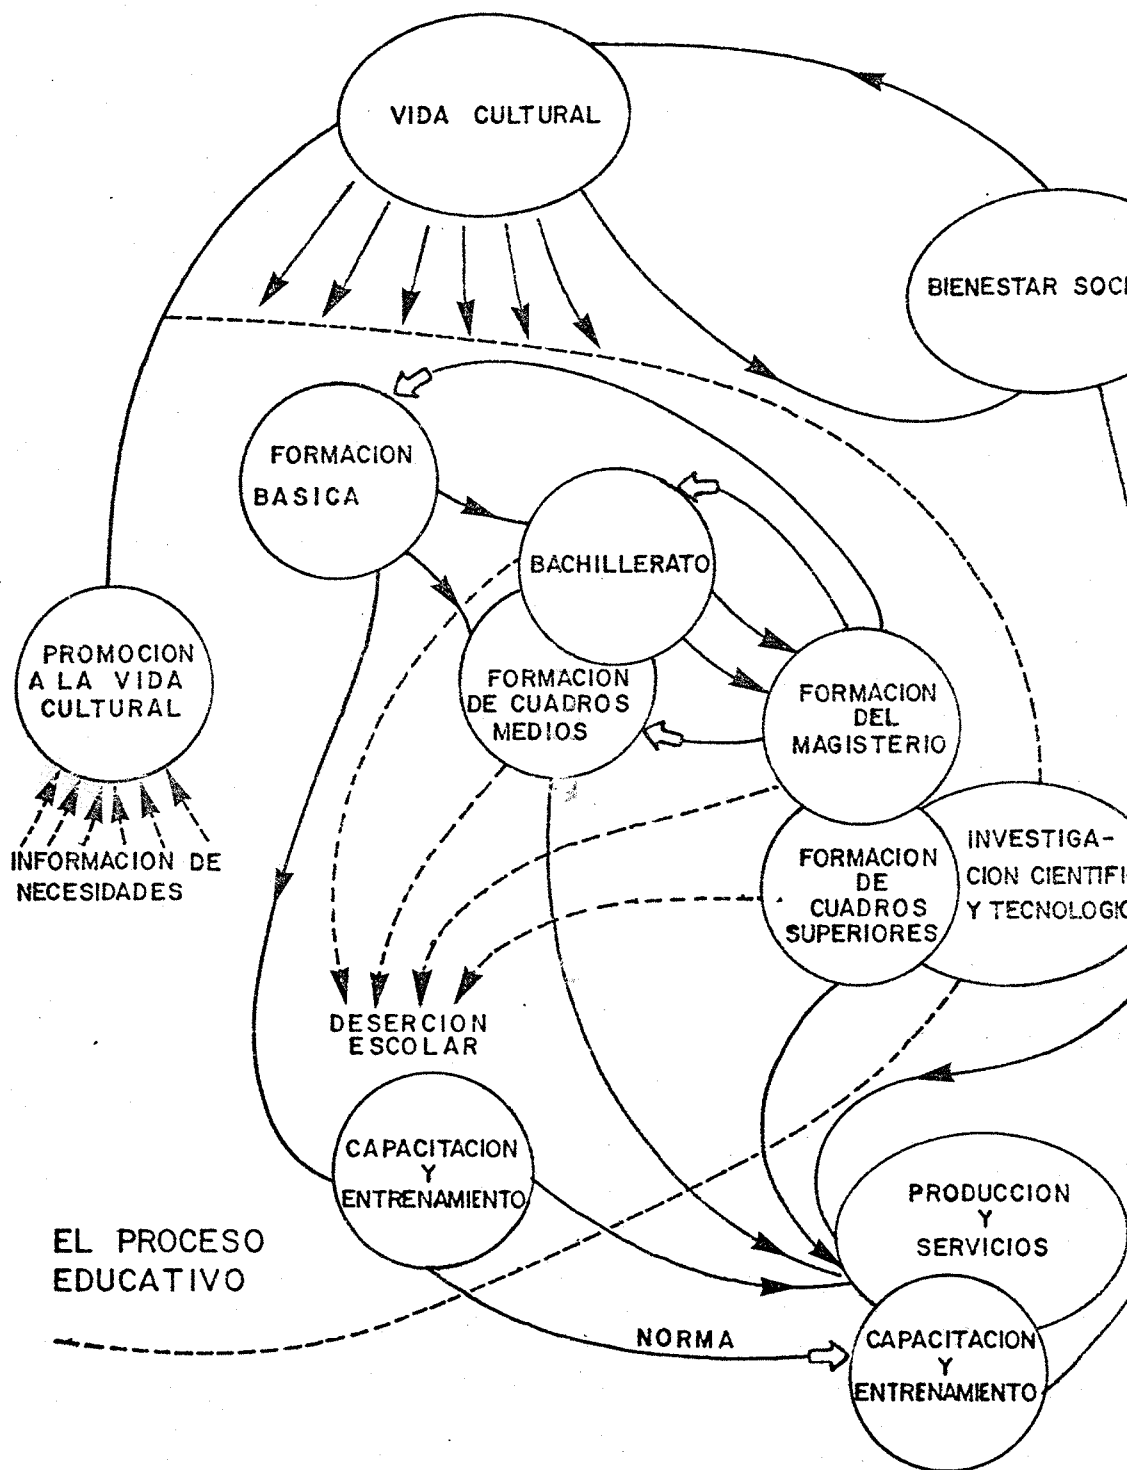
VIDA CULTURAL

BIENESTAR SOC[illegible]

FORMACION BASICA

BACHILLERATO

PROMOCION A LA VIDA CULTURAL

FORMACION DE CUADROS MEDIOS

FORMACION DEL MAGISTERIO

INFORMACION DE NECESIDADES

FORMACION DE CUADROS SUPERIORES

INVESTIGACION CIENTIFI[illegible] Y TECNOLOGI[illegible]

DESERCION ESCOLAR

CAPACITACION Y ENTRENAMIENTO

PRODUCCION Y SERVICIOS

EL PROCESO EDUCATIVO

NORMA

CAPACITACION Y ENTRENAMIENTO